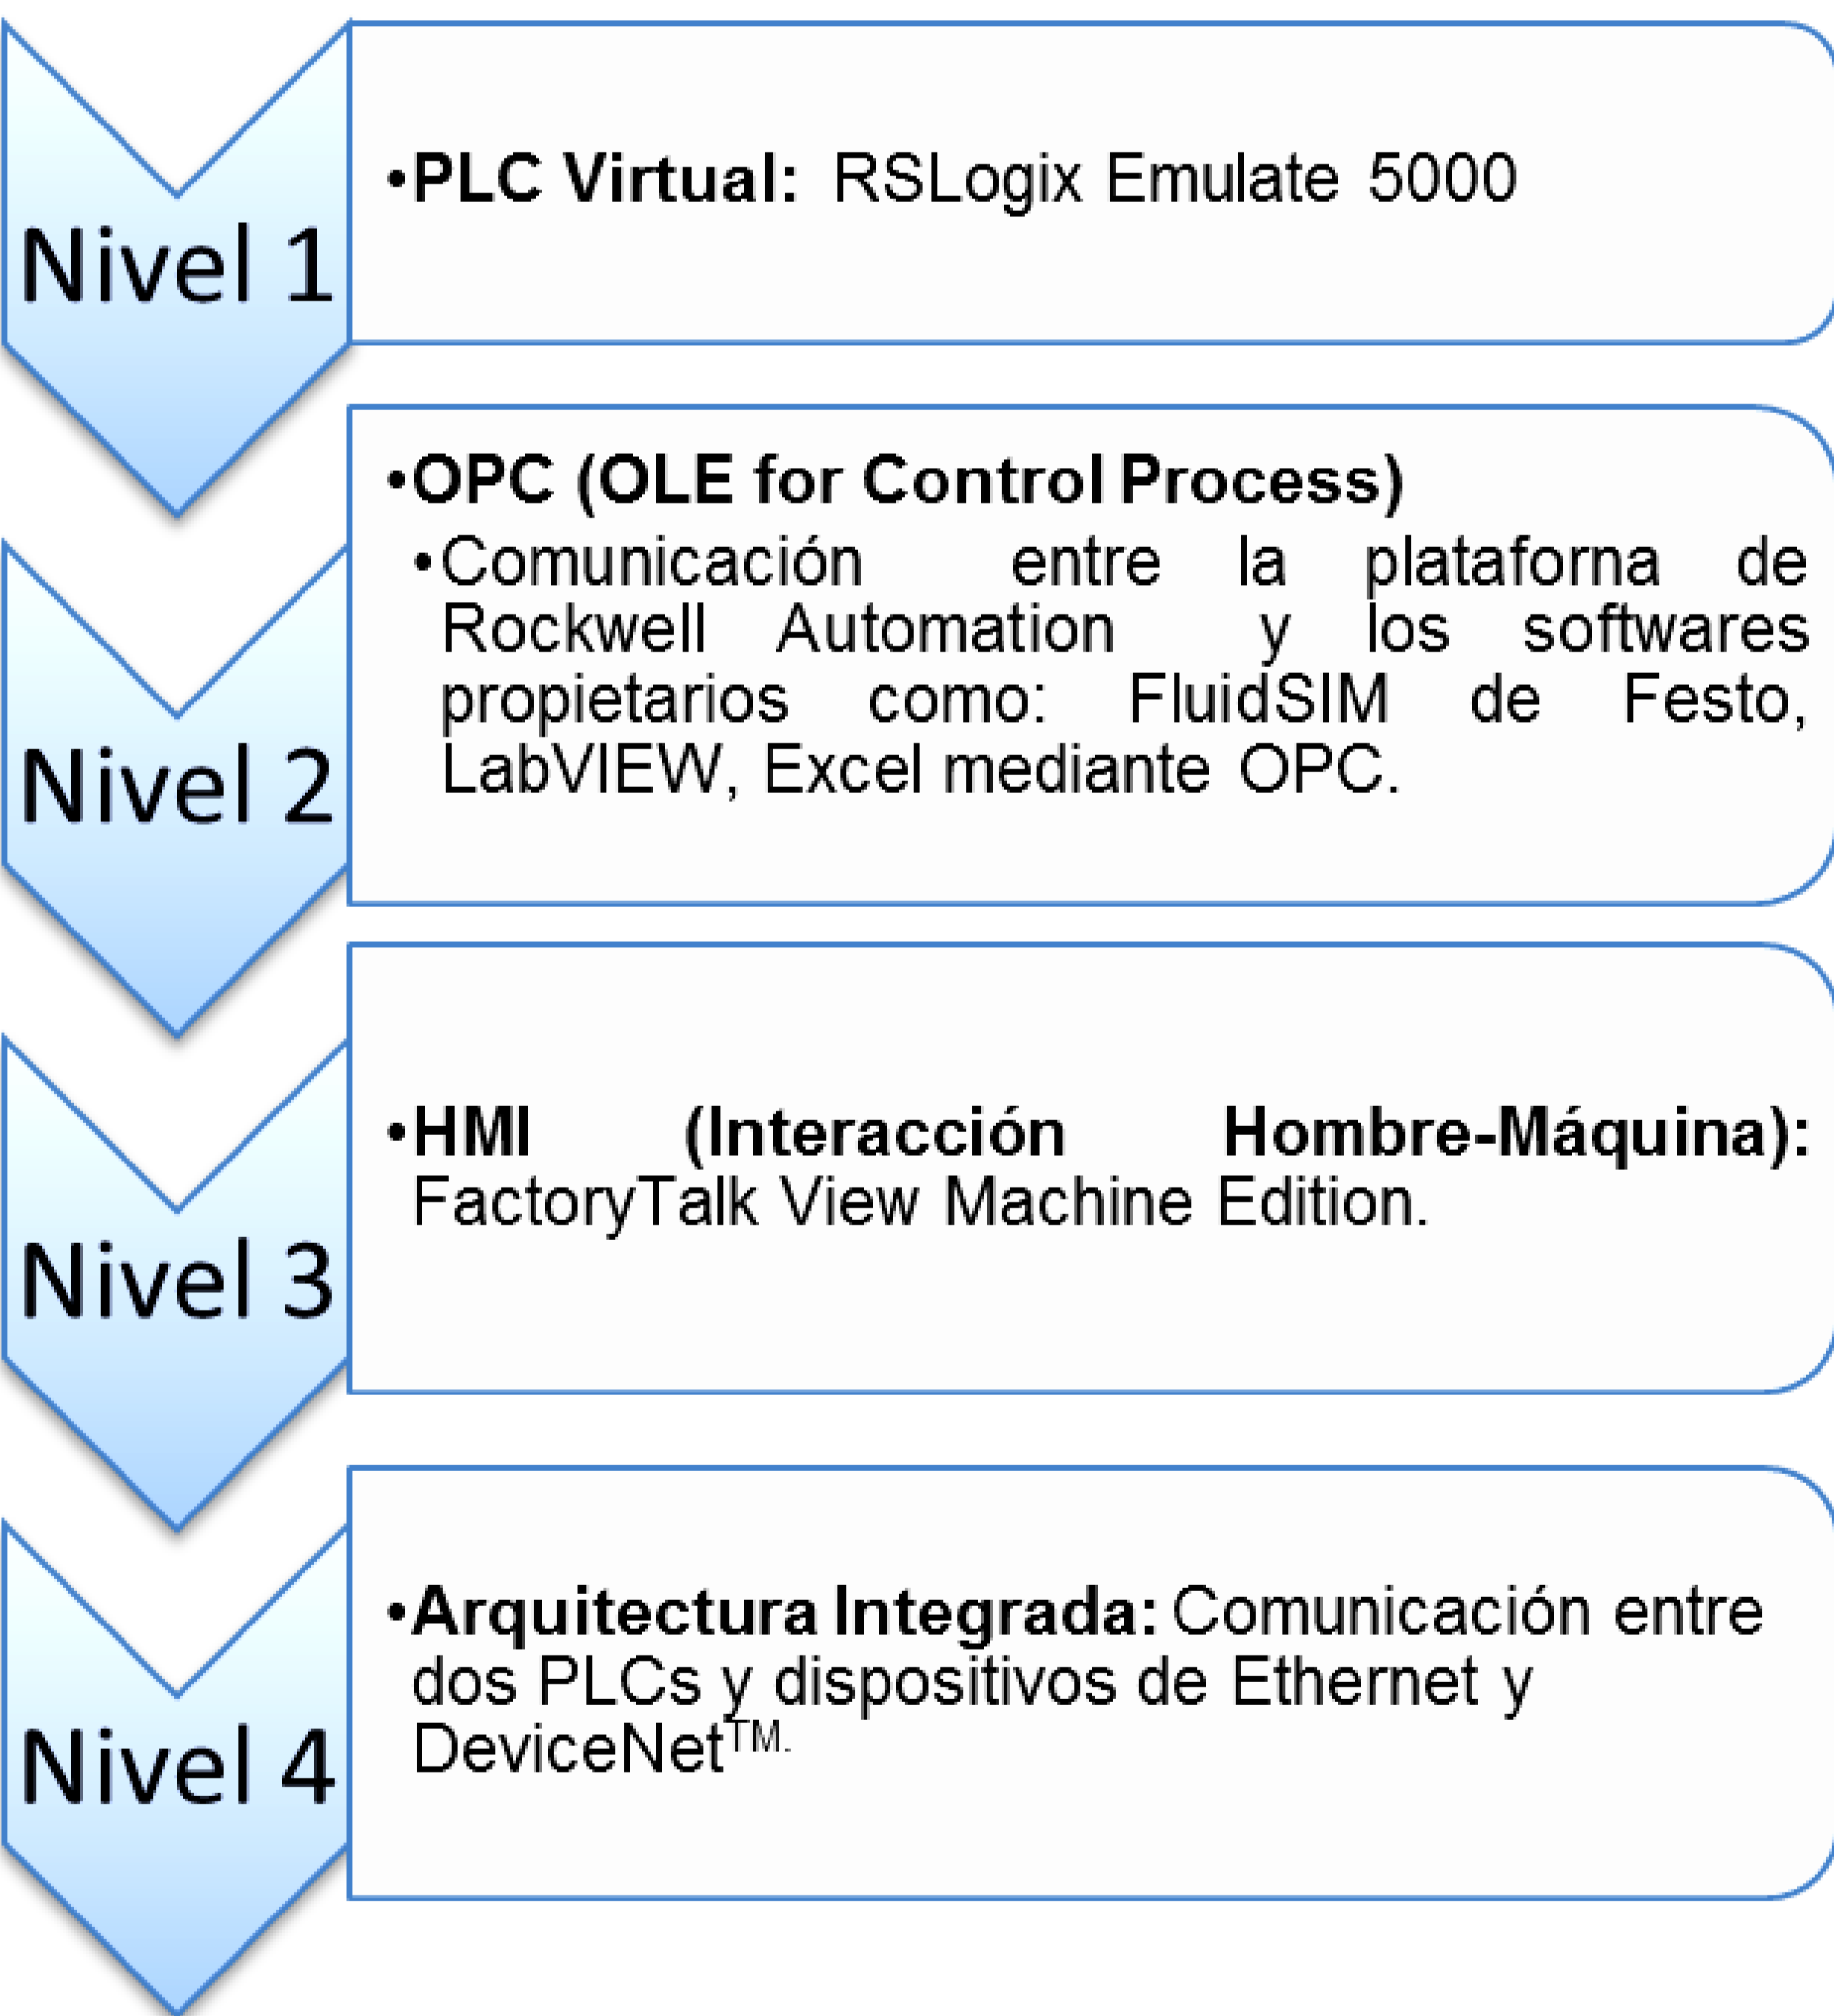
Nivel 1

•PLC Virtual: RSLogix Emulate 5000

Nivel 2

•OPC (OLE for Control Process)

•Comunicación entre la plataforna de Rockwell Automation y los softwares propietarios como: FluidSIM de Festo, LabVIEW, Excel mediante OPC.

Nivel 3

•HMI (Interacción Hombre-Máquina): FactoryTalk View Machine Edition.

Nivel 4

•Arquitectura Integrada: Comunicación entre dos PLCs y dispositivos de Ethernet y DeviceNet$^{TM.}$